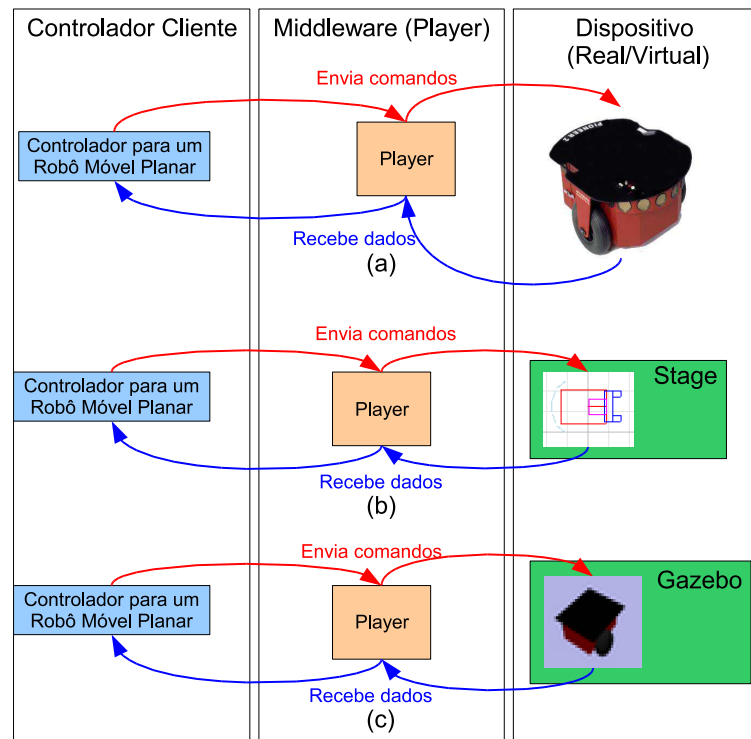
Controlador Cliente

Middleware (Player)

Dispositivo (Real/Virtual)

Envia comandos

Controlador para um Robô Móvel Planar

Player

Recebe dados

(a)

Envia comandos

Controlador para um Robô Móvel Planar

Player

Stage

Recebe dados

(b)

Envia comandos

Controlador para um Robô Móvel Planar

Player

Gazebo

Recebe dados

(c)